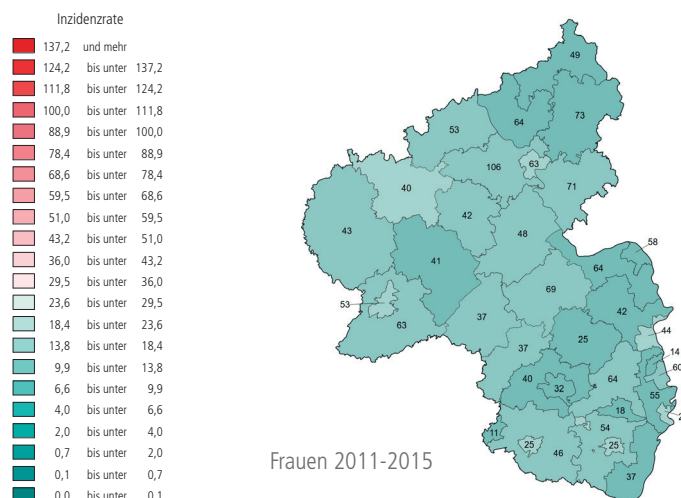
Inzidenzrate

137,2 und mehr
124,2 bis unter 137,2
111,8 bis unter 124,2
100,0 bis unter 111,8
88,9 bis unter 100,0
78,4 bis unter 88,9
68,6 bis unter 78,4
59,5 bis unter 68,6
51,0 bis unter 59,5
43,2 bis unter 51,0
36,0 bis unter 43,2
29,5 bis unter 36,0
23,6 bis unter 29,5
18,4 bis unter 23,6
13,8 bis unter 18,4
9,9 bis unter 13,8
6,6 bis unter 9,9
4,0 bis unter 6,6
2,0 bis unter 4,0
0,7 bis unter 2,0
0,1 bis unter 0,7
0,0 bis unter 0,1

49
64
73
53
106
63
71
40
42
48
43
41
58
64
69
42
53
63
37
44
25
14
37
60
40
32
64
55
18
11
54
25
46
25
37

Frauen 2011-2015